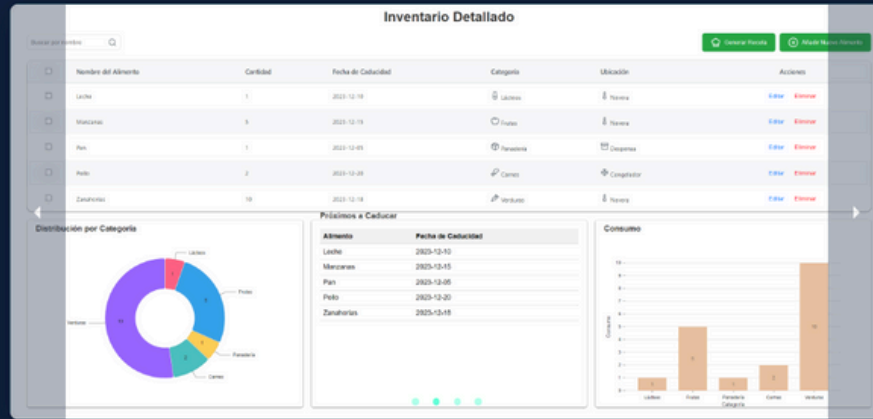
Inventario Detallado

Buscar por nombre

Generar Receta
Añadir Nuevo Elemento

| | Nombre del Alimento | Cantidad | Fecha de Caducidad | Categoría | Ubicación | Acciones |
|---|---|---|---|---|---|---|
| | Leche | 1 | 2023-12-10 | Lácteos | Nevera | Editar Eliminar |
| | Manzanas | 5 | 2023-12-15 | Frutas | Nevera | Editar Eliminar |
| | Pan | 1 | 2023-12-05 | Panadería | Despensa | Editar Eliminar |
| | Pollo | 2 | 2023-12-20 | Carnes | Congelador | Editar Eliminar |
| | Zanahorias | 10 | 2023-12-18 | Verduras | Nevera | Editar Eliminar |

Distribución por Categoría

Lácteos
Frutas
Panadería
Carnes
Verduras
1
5
1
2
10

Próximos a Caducar

| Alimento | Fecha de Caducidad |
|---|---|
| Leche | 2023-12-10 |
| Manzanas | 2023-12-15 |
| Pan | 2023-12-05 |
| Pollo | 2023-12-20 |
| Zanahorias | 2023-12-18 |

Consumo

Consumo
Lácteos
Frutas
Panadería
Carnes
Verduras
Categoría
1
5
1
2
10